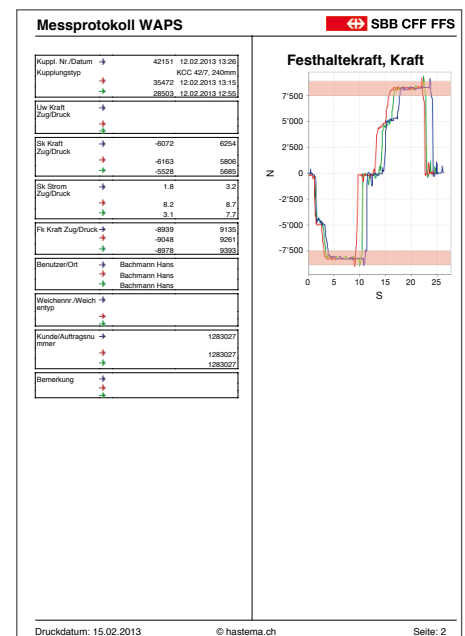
Messprotokoll WAPS

SBB CFF FFS

| | | | |
|---|---|---|---|
| Kuppl. Nr./Datum | → | 42151 | 12.02.2013 13:26 |
| Kupplungstyp | | | KCC 42/7, 240mm |
| | → | 35472 | 12.02.2013 13:15 |
| | → | 28503 | 12.02.2013 12:55 |
| Uw Kraft Zug/Druck | → | | |
| | → | | |
| | → | | |
| Sk Kraft Zug/Druck | → | -6072 | 6254 |
| | → | -6163 | 5806 |
| | → | -5528 | 5685 |
| Sk Strom Zug/Druck | → | 1.8 | 3.2 |
| | → | 8.2 | 8.7 |
| | → | 3.1 | 7.7 |
| Fk Kraft Zug/Druck | → | -8939 | 9135 |
| | → | -9048 | 9261 |
| | → | -8978 | 9393 |
| Benutzer/Ort | → | Bachmann Hans | |
| | → | Bachmann Hans | |
| | → | Bachmann Hans | |
| Weichennr./Weichentyp | → | | |
| | → | | |
| | → | | |
| Kunde/Auftragsnummer | → | | 1283027 |
| | → | | 1283027 |
| | → | | 1283027 |
| Bemerkung | → | | |
| | → | | |
| | → | | |

Festhaltekraft, Kraft

7'500
5'000
2'500
N 0
-2'500
-5'000
-7'500

0 5 10 15 20 25
S

Druckdatum: 15.02.2013 © hastema.ch Seite: 2